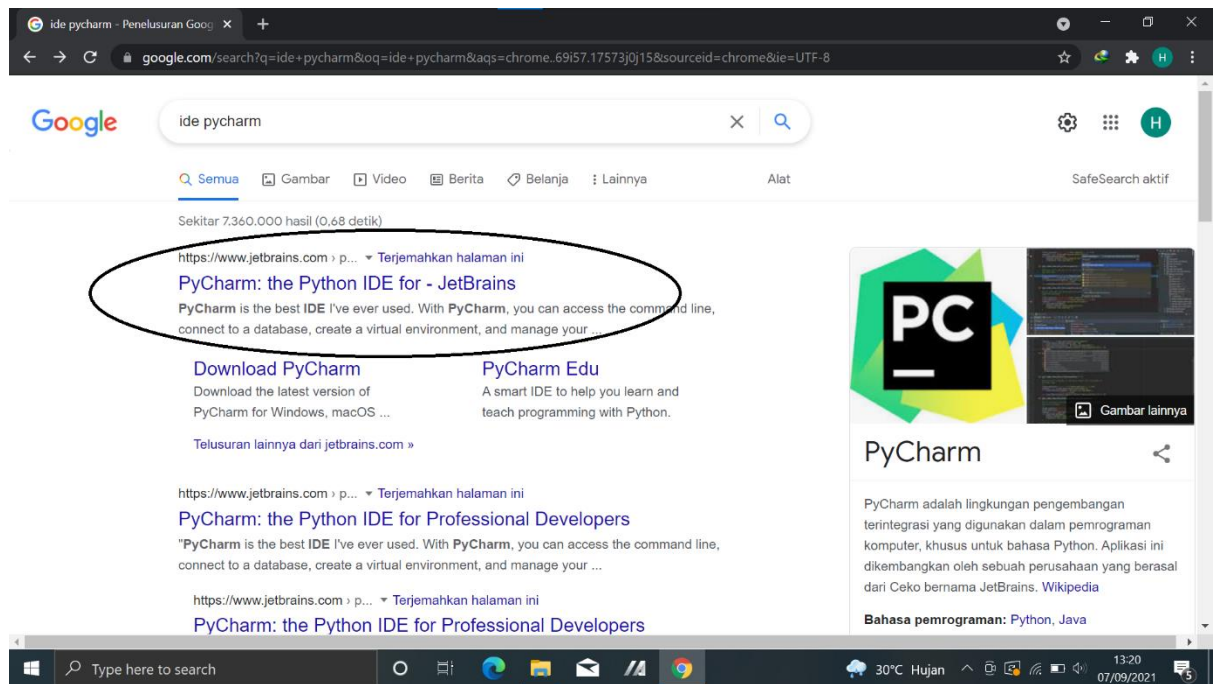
ide pycharm - Penelusuran Goog ×
google.com/search?q=ide+pycharm&oq=ide+pycharm&aqs=chrome..69i57.17573j0j15&sourceid=chrome&ie=UTF-8

Google
ide pycharm

Semua Gambar Video Berita Belanja Lainnya Alat SafeSearch aktif

Sekitar 7.360.000 hasil (0,68 detik)

https://www.jetbrains.com › p... ▾ Terjemahkan halaman ini
PyCharm: the Python IDE for - JetBrains
PyCharm is the best IDE I've ever used. With PyCharm, you can access the command line, connect to a database, create a virtual environment, and manage your ...

Download PyCharm
Download the latest version of PyCharm for Windows, macOS ...

PyCharm Edu
A smart IDE to help you learn and teach programming with Python.

Telusuran lainnya dari jetbrains.com »

https://www.jetbrains.com › p... ▾ Terjemahkan halaman ini
PyCharm: the Python IDE for Professional Developers
"PyCharm is the best IDE I've ever used. With PyCharm, you can access the command line, connect to a database, create a virtual environment, and manage your ...

https://www.jetbrains.com › p... ▾ Terjemahkan halaman ini
PyCharm: the Python IDE for Professional Developers

PC
Gambar lainnya
PyCharm
PyCharm adalah lingkungan pengembangan terintegrasi yang digunakan dalam pemrograman komputer, khusus untuk bahasa Python. Aplikasi ini dikembangkan oleh sebuah perusahaan yang berasal dari Ceko bernama JetBrains. Wikipedia
Bahasa pemrograman: Python, Java

Type here to search
30°C Hujan 13:20 07/09/2021